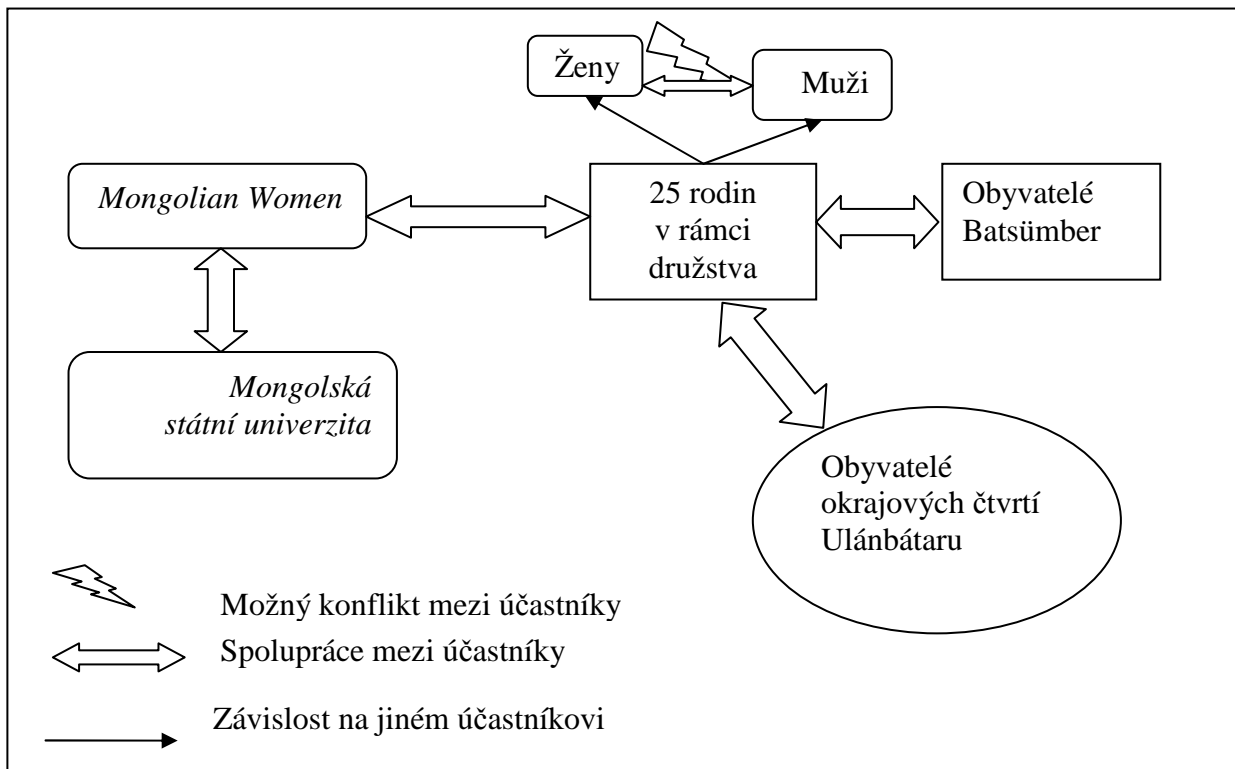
Ženy

Muži

Mongolian Women

25 rodin v rámci družstva

Obyvatelé Batsümber

Mongolská státní univerzita

Obyvatelé okrajových čtvrtí Ulánbátaru

Možný konflikt mezi účastníky

Spolupráce mezi účastníky

Závislost na jiném účastníkovi